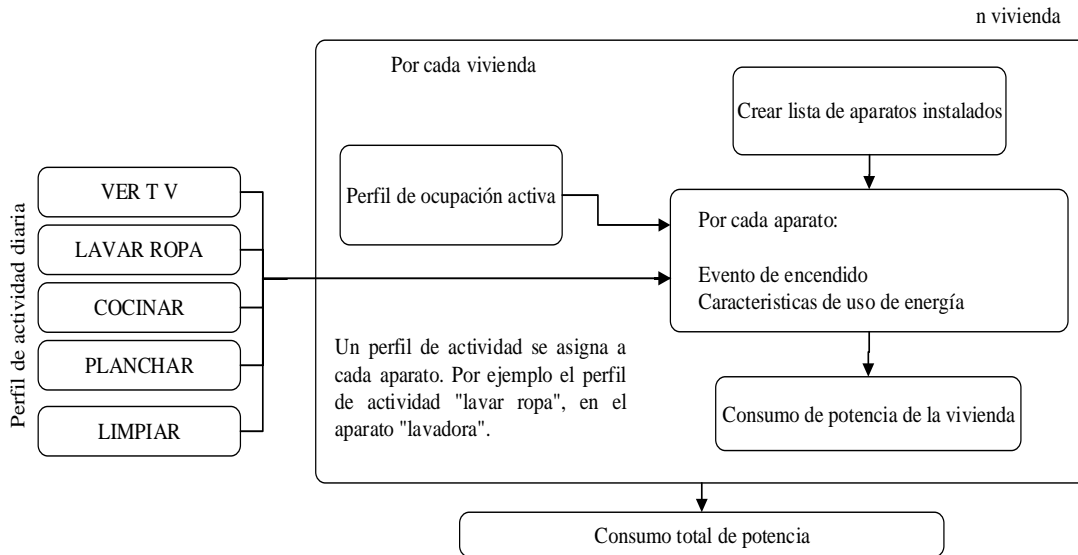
n vivienda

Perfil de actividad diaria

VER T V

LAVAR ROPA

COCINAR

PLANCHAR

LIMPIAR

Por cada vivienda

Crear lista de aparatos instalados

Perfil de ocupación activa

Por cada aparato:

Evento de encendido
Caracteristicas de uso de energía

Un perfil de actividad se asigna a cada aparato. Por ejemplo el perfil de actividad "lavar ropa", en el aparato "lavadora".

Consumo de potencia de la vivienda

Consumo total de potencia